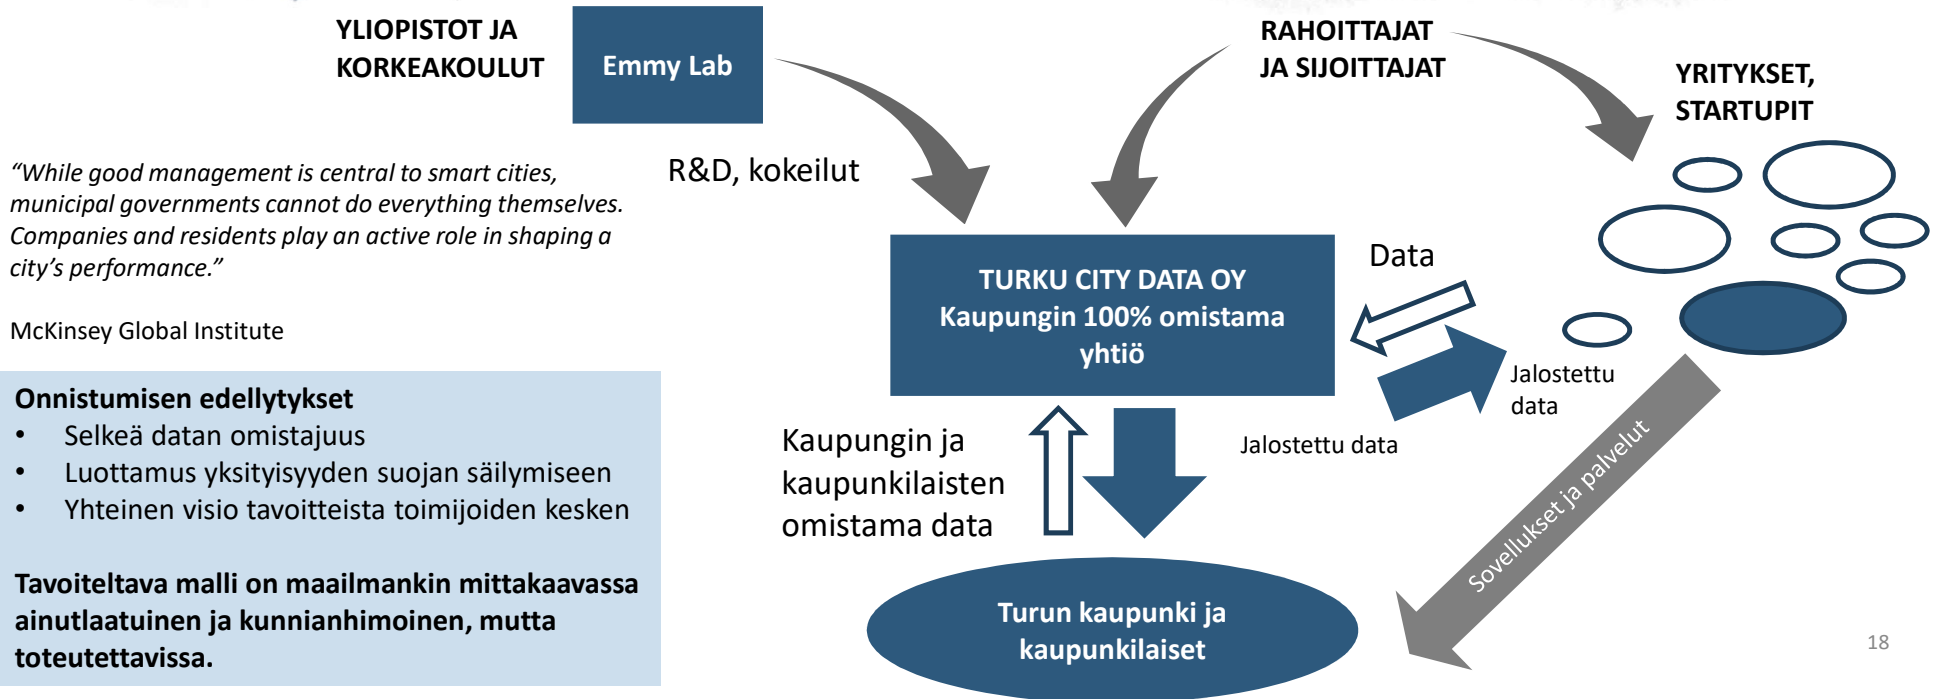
YLIOPISTOT JA KORKEAKOULUT

Emmy Lab

RAHOITTAJAT JA SIJOITTAJAT

YRITYKSET, STARTUPIT

“While good management is central to smart cities, municipal governments cannot do everything themselves. Companies and residents play an active role in shaping a city’s performance.”

McKinsey Global Institute

R&D, kokeilut

TURKU CITY DATA OY
Kaupungin 100% omistama yhtiö

Data

Jalostettu data

Jalostettu data

Onnistumisen edellytykset
• Selkeä datan omistajuus
• Luottamus yksityisyyden suojan säilymiseen
• Yhteinen visio tavoitteista toimijoiden kesken

Tavoiteltava malli on maailmankin mittakaavassa ainutlaatuinen ja kunnianhimoinen, mutta toteutettavissa.

Kaupungin ja kaupunkilaisten omistama data

Sovellukset ja palvelut

Turun kaupunki ja kaupunkilaiset

18